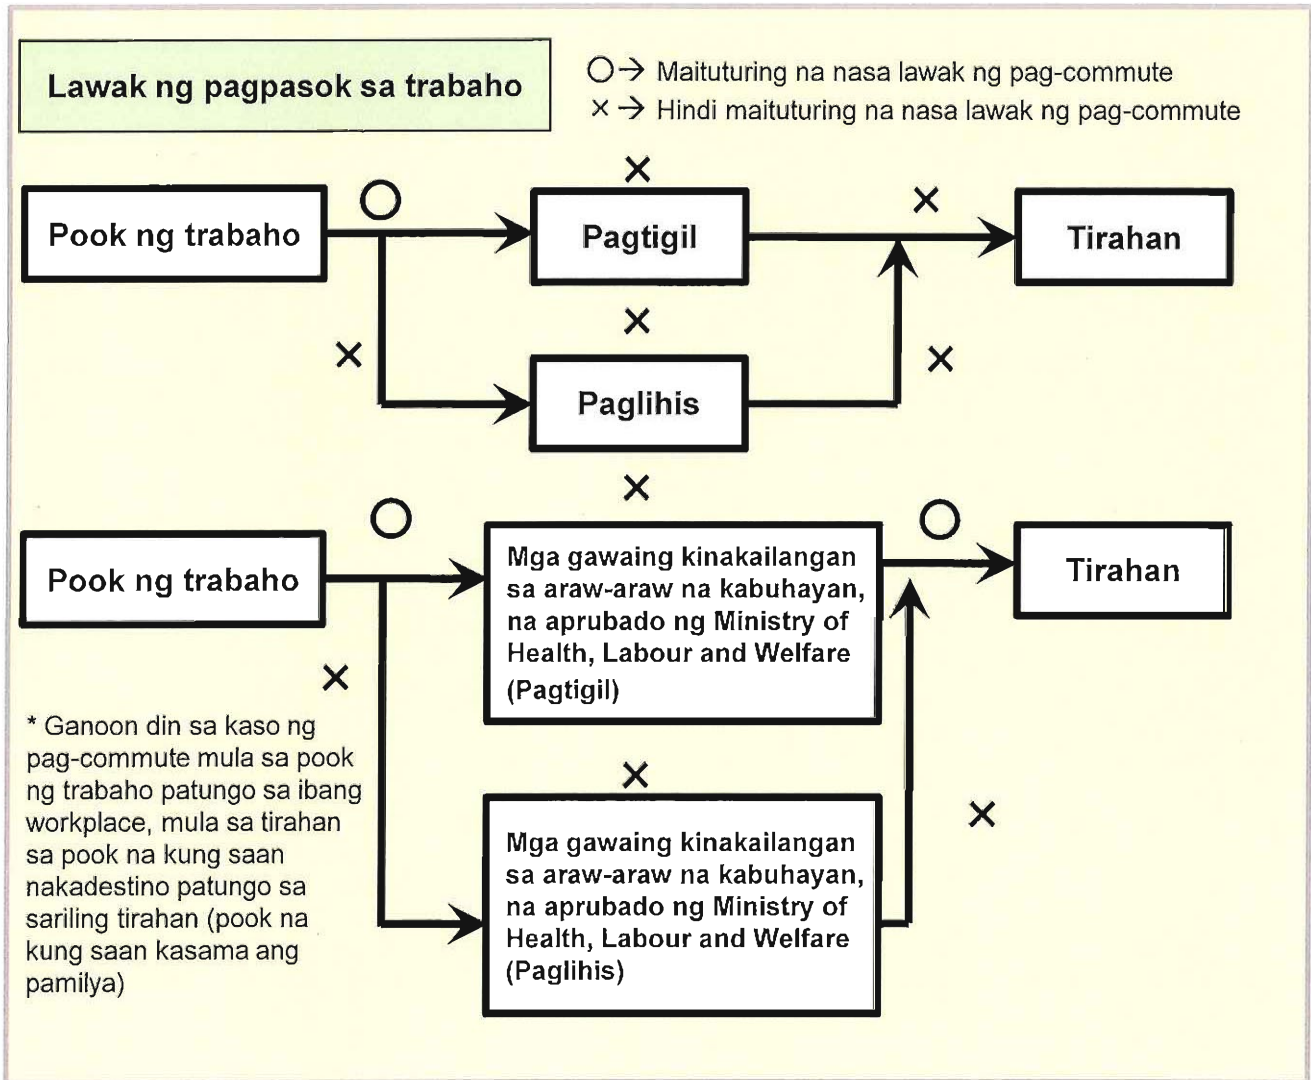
Lawak ng pagpasok sa trabaho

○→ Maituturing na nasa lawak ng pag-commute
×→ Hindi maituturing na nasa lawak ng pag-commute

Pook ng trabaho
○
×
Pagtigil
×
Tirahan
×
×
Paglihis
×
×

Pook ng trabaho
○
Mga gawaing kinakailangan sa araw-araw na kabuhayan, na aprubado ng Ministry of Health, Labour and Welfare (Pagtigil)
○
Tirahan
×
×
Mga gawaing kinakailangan sa araw-araw na kabuhayan, na aprubado ng Ministry of Health, Labour and Welfare (Paglihis)
×

* Ganoon din sa kaso ng pag-commute mula sa pook ng trabaho patungo sa ibang workplace, mula sa tirahan sa pook na kung saan nakadestino patungo sa sariling tirahan (pook na kung saan kasama ang pamilya)